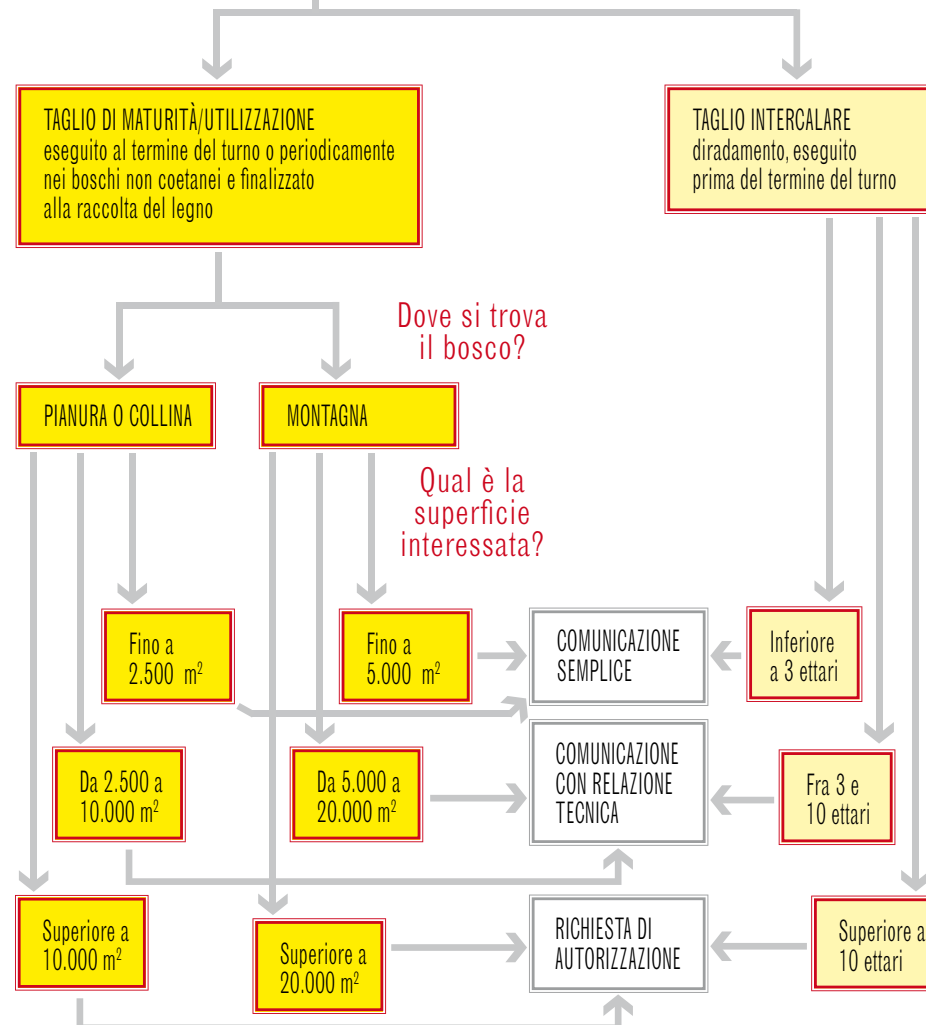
TAGLIO DI MATURITÀ/UTILIZZAZIONE
eseguito al termine del turno o periodicamente nei boschi non coetanei e finalizzato alla raccolta del legno

TAGLIO INTERCALARE
diradamento, eseguito prima del termine del turno

Dove si trova il bosco?

PIANURA O COLLINA

MONTAGNA

Qual è la superficie interessata?

Fino a 2.500 $m^2$

Fino a 5.000 $m^2$

COMUNICAZIONE SEMPLICE

Inferiore a 3 ettari

Da 2.500 a 10.000 $m^2$

Da 5.000 a 20.000 $m^2$

COMUNICAZIONE CON RELAZIONE TECNICA

Fra 3 e 10 ettari

Superiore a 10.000 $m^2$

Superiore a 20.000 $m^2$

RICHIESTA DI AUTORIZZAZIONE

Superiore a 10 ettari